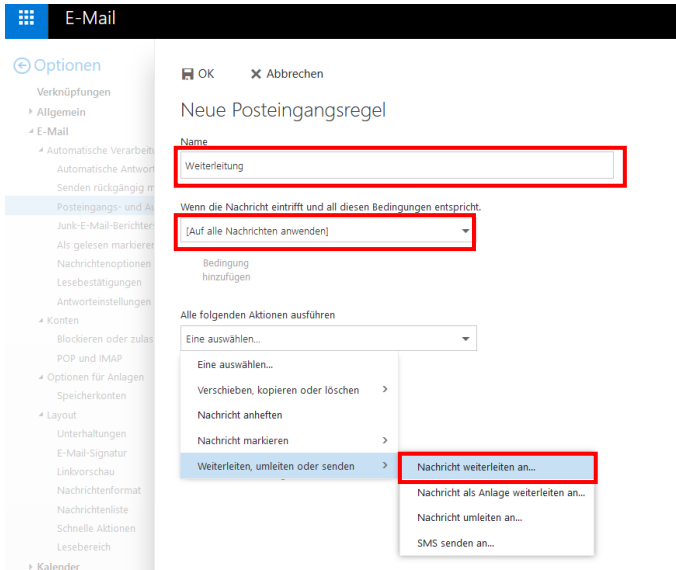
E-Mail

Optionen
Verknüpfungen
Allgemein
E-Mail
Automatische Verarbeit
Automatische Antwort
Senden rückgängig m
Posteingangs- und A
Junk-E-Mail-Berichter
Als gelesen markierer
Nachrichtenoptionen
Lesebestätigungen
Antworteinstellungen
Konten
Blockieren oder zulas
POP und IMAP
Optionen für Anlagen
Speicherkonten
Layout
Unterhaltungen
E-Mail-Signatur
Linkvorschau
Nachrichtenformat
Nachrichtenliste
Schnelle Aktionen
Lesebereich
Kalender

OK
Abbrechen

Neue Posteingangsregel

Name
Weiterleitung

Wenn die Nachricht eintrifft und all diesen Bedingungen entspricht.
[Auf alle Nachrichten anwenden]

Bedingung hinzufügen

Alle folgenden Aktionen ausführen
Eine auswählen...

Eine auswählen...
Verschieben, kopieren oder löschen
Nachricht anheften
Nachricht markieren
Weiterleiten, umleiten oder senden

Nachricht weiterleiten an...
Nachricht als Anlage weiterleiten an...
Nachricht umleiten an...
SMS senden an...